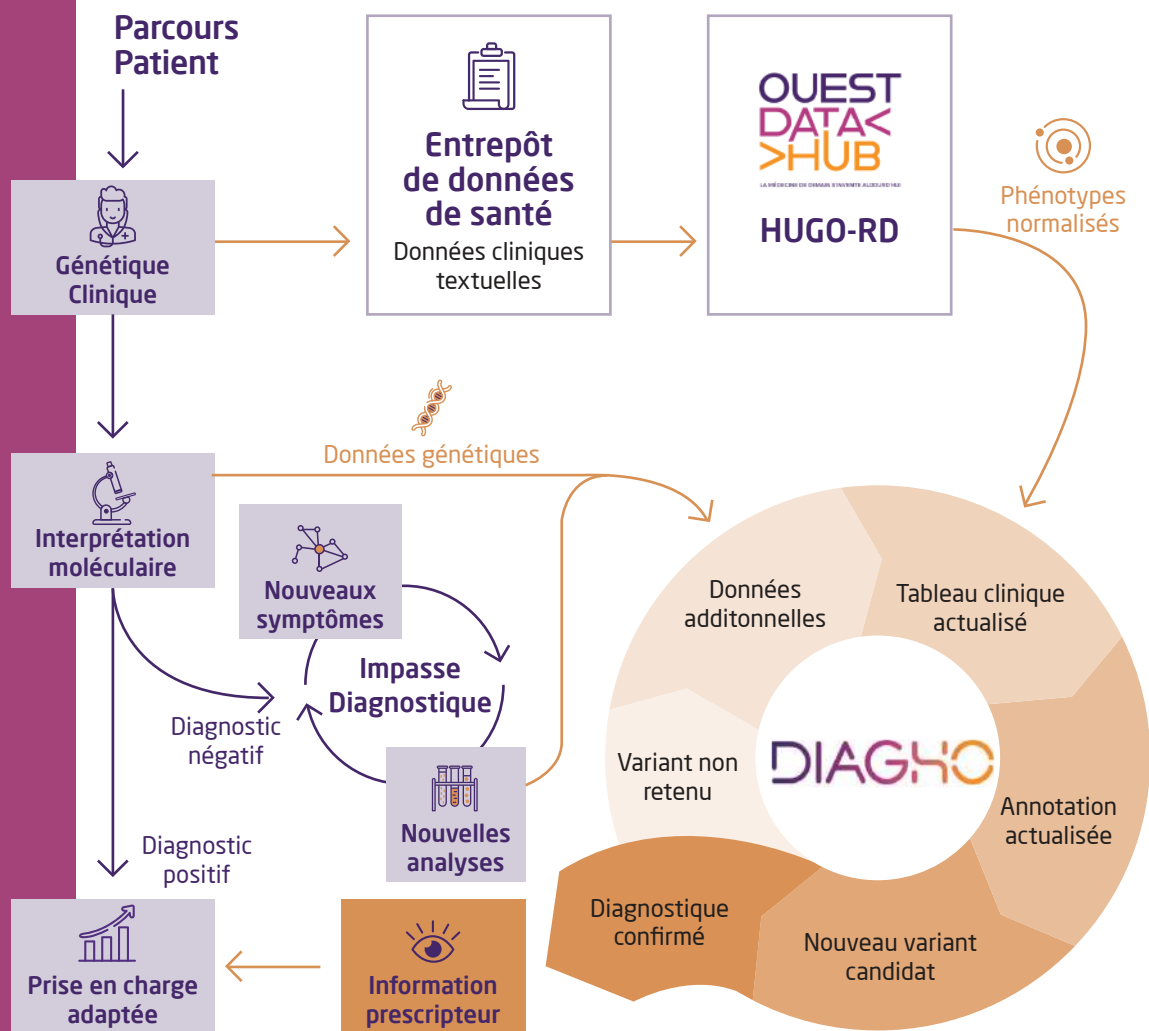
Parcours Patient

Génétique Clinique

Entrepôt de données de santé
Données cliniques textuelles

OUEST DATA< >HUB
LA MÉDECINE DE DEMAIN S'INVENTE AUJOURD'HUI

HUGO-RD

Phénotypes normalisés

Données génétiques

Interprétation moléculaire

Nouveaux symptômes

Impasse Diagnostique

Diagnostic négatif

Nouvelles analyses

Diagnostic positif

Données additonnelles

Tableau clinique actualisé

DIAGHO

Variant non retenu

Annotation actualisée

Diagnostique confirmé

Nouveau variant candidat

Prise en charge adaptée

Information prescripteur